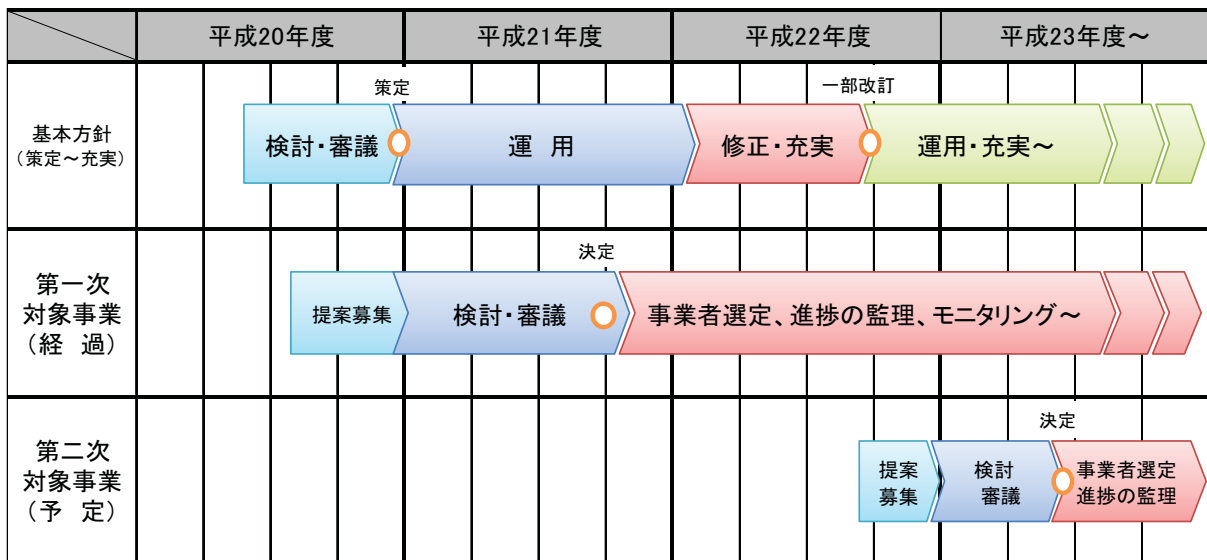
| | 平成20年度 | 平成21年度 | 平成22年度 | 平成23年度～ |
|---|---|---|---|---|
| 基本方針（策定～充実） | 検討・審議 策定 | 運　用 | 修正・充実 一部改訂 | 運用・充実～ |
| 第一次対象事業（経　過） | 提案募集 | 検討・審議 決定 | 事業者選定、進捗の監理、モニタリング～ | |
| 第二次対象事業（予　定） | | | 提案募集 検討審議 | 決定 事業者選定 進捗の監理 |